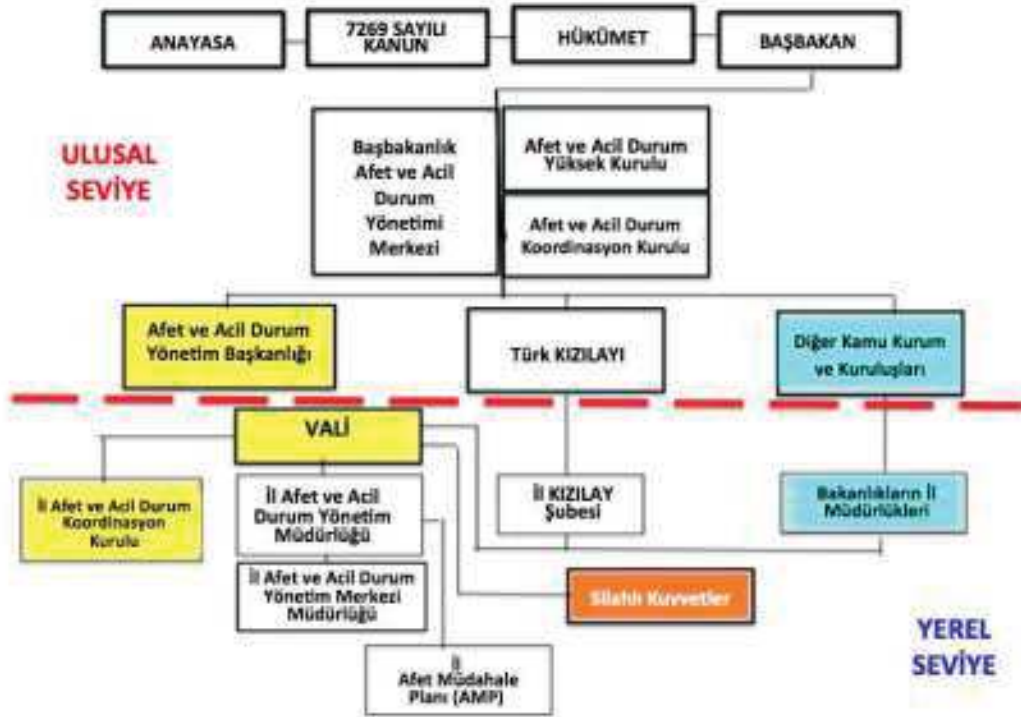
ANAYASA

7269 SAYILI KANUN

HÜKÜMET

BAŞBAKAN

ULUSAL SEVİYE

Başbakanlık Afet ve Acil Durum Yönetimi Merkezi

Afet ve Acil Durum Yüksek Kurulu

Afet ve Acil Durum Koordinasyon Kurulu

Afet ve Acil Durum Yönetim Başkanlığı

Türk KIZILAYI

Diğer Kamu Kurum ve Kuruluşları

VALİ

İl Afet ve Acil Durum Koordinasyon Kurulu

İl Afet ve Acil Durum Yönetim Müdürlüğü

İl KIZILAY Şubesi

Bakanlıkların İl Müdürlükleri

İl Afet ve Acil Durum Yönetim Merkezi Müdürlüğü

Silahlı Kuvvetler

İl Afet Müdahale Planı (AMP)

YEREL SEVİYE